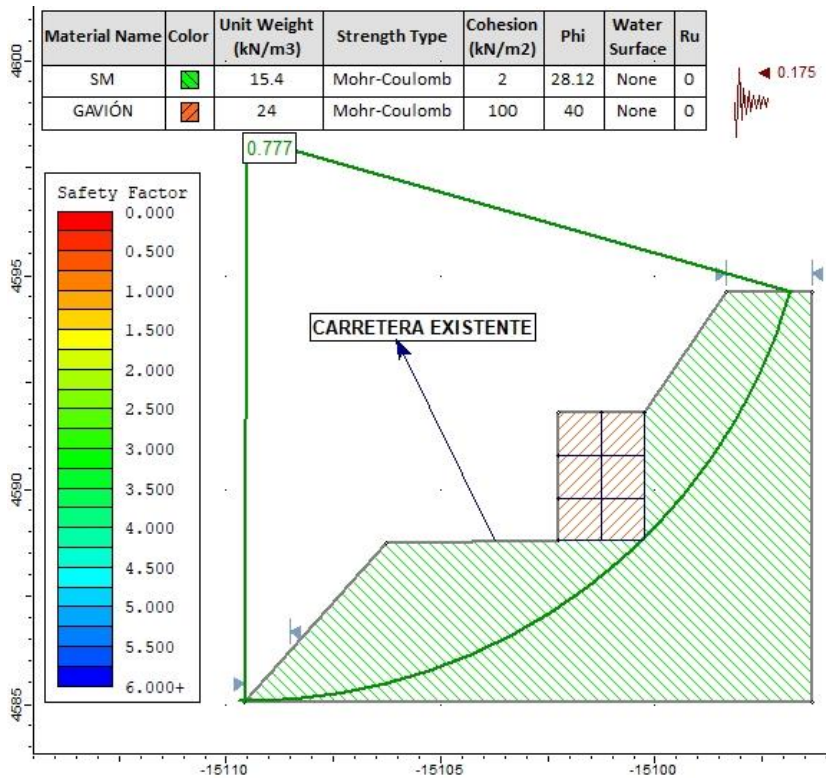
| Material Name | Color | Unit Weight (kN/m3) | Strength Type | Cohesion (kN/m2) | Phi | Water Surface | Ru |
|---|---|---|---|---|---|---|---|
| SM | | 15.4 | Mohr-Coulomb | 2 | 28.12 | None | 0 |
| GAVIÓN | | 24 | Mohr-Coulomb | 100 | 40 | None | 0 |

0.175

0.777

Safety Factor
0.000
0.500
1.000
1.500
2.000
2.500
3.000
3.500
4.000
4.500
5.000
5.500
6.000+

CARRETERA EXISTENTE

4600
4595
4590
4585

-15110
-15105
-15100